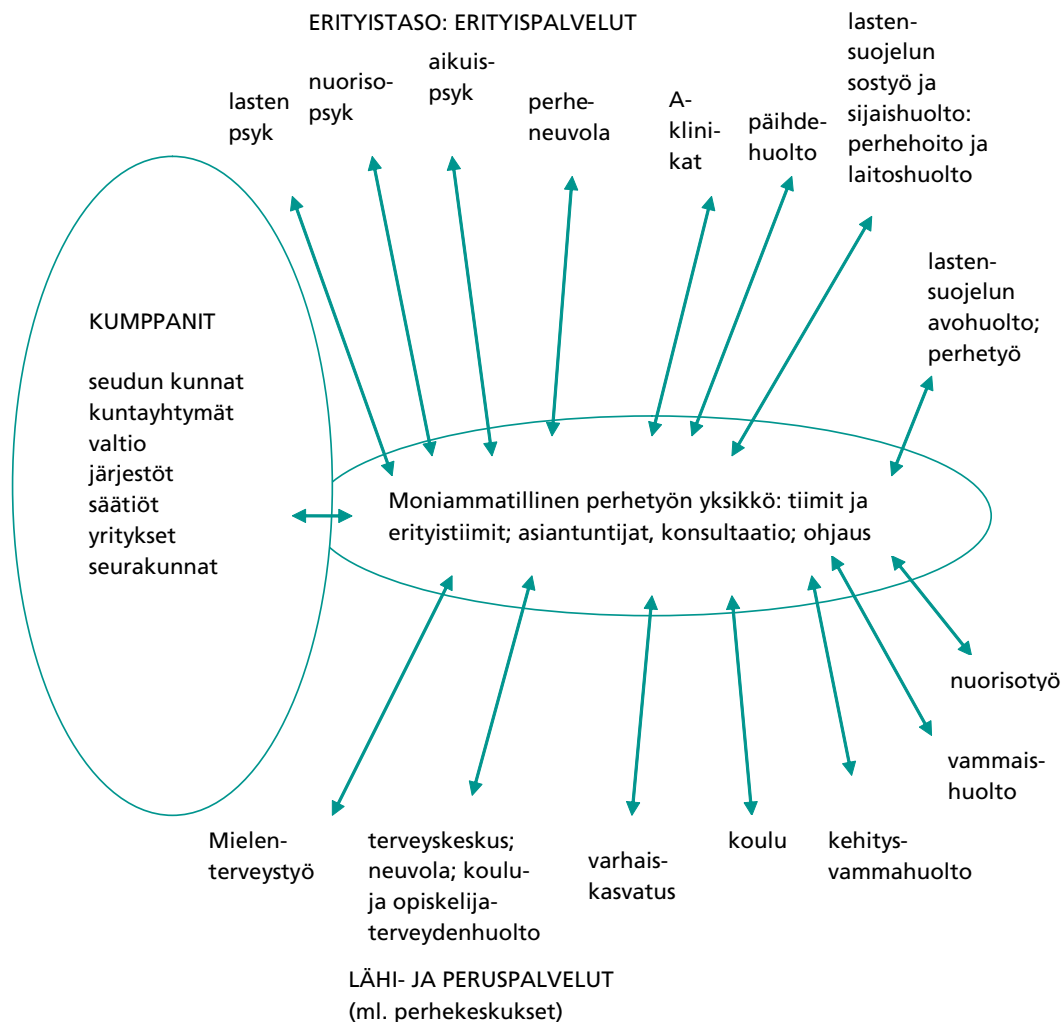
ERITYISTASO: ERITYISPALVELUT

lasten psyk

nuoriso-psyk

aikuis-psyk

perheneuvola

A-klinikat

päihdehuolto

lastensuojelun sostyö ja sijaishuolto: perhehoito ja laitoshuolto

lastensuojelun avohuolto; perhetyö

KUMPPANIT

seudun kunnat
kuntayhtymät
valtio
järjestöt
säätiöt
yritykset
seurakunnat

Moniammatillinen perhetyön yksikkö: tiimit ja erityistiimit; asiantuntijat, konsultaatio; ohjaus

nuorisotyö

vammaishuolto

Mielenterveystyö

terveyskeskus; neuvola; koulu- ja opiskelijaterveydenhuolto

varhaiskasvatus

koulu

kehitysvammahuolto

LÄHI- JA PERUSPALVELUT
(ml. perhekeskukset)